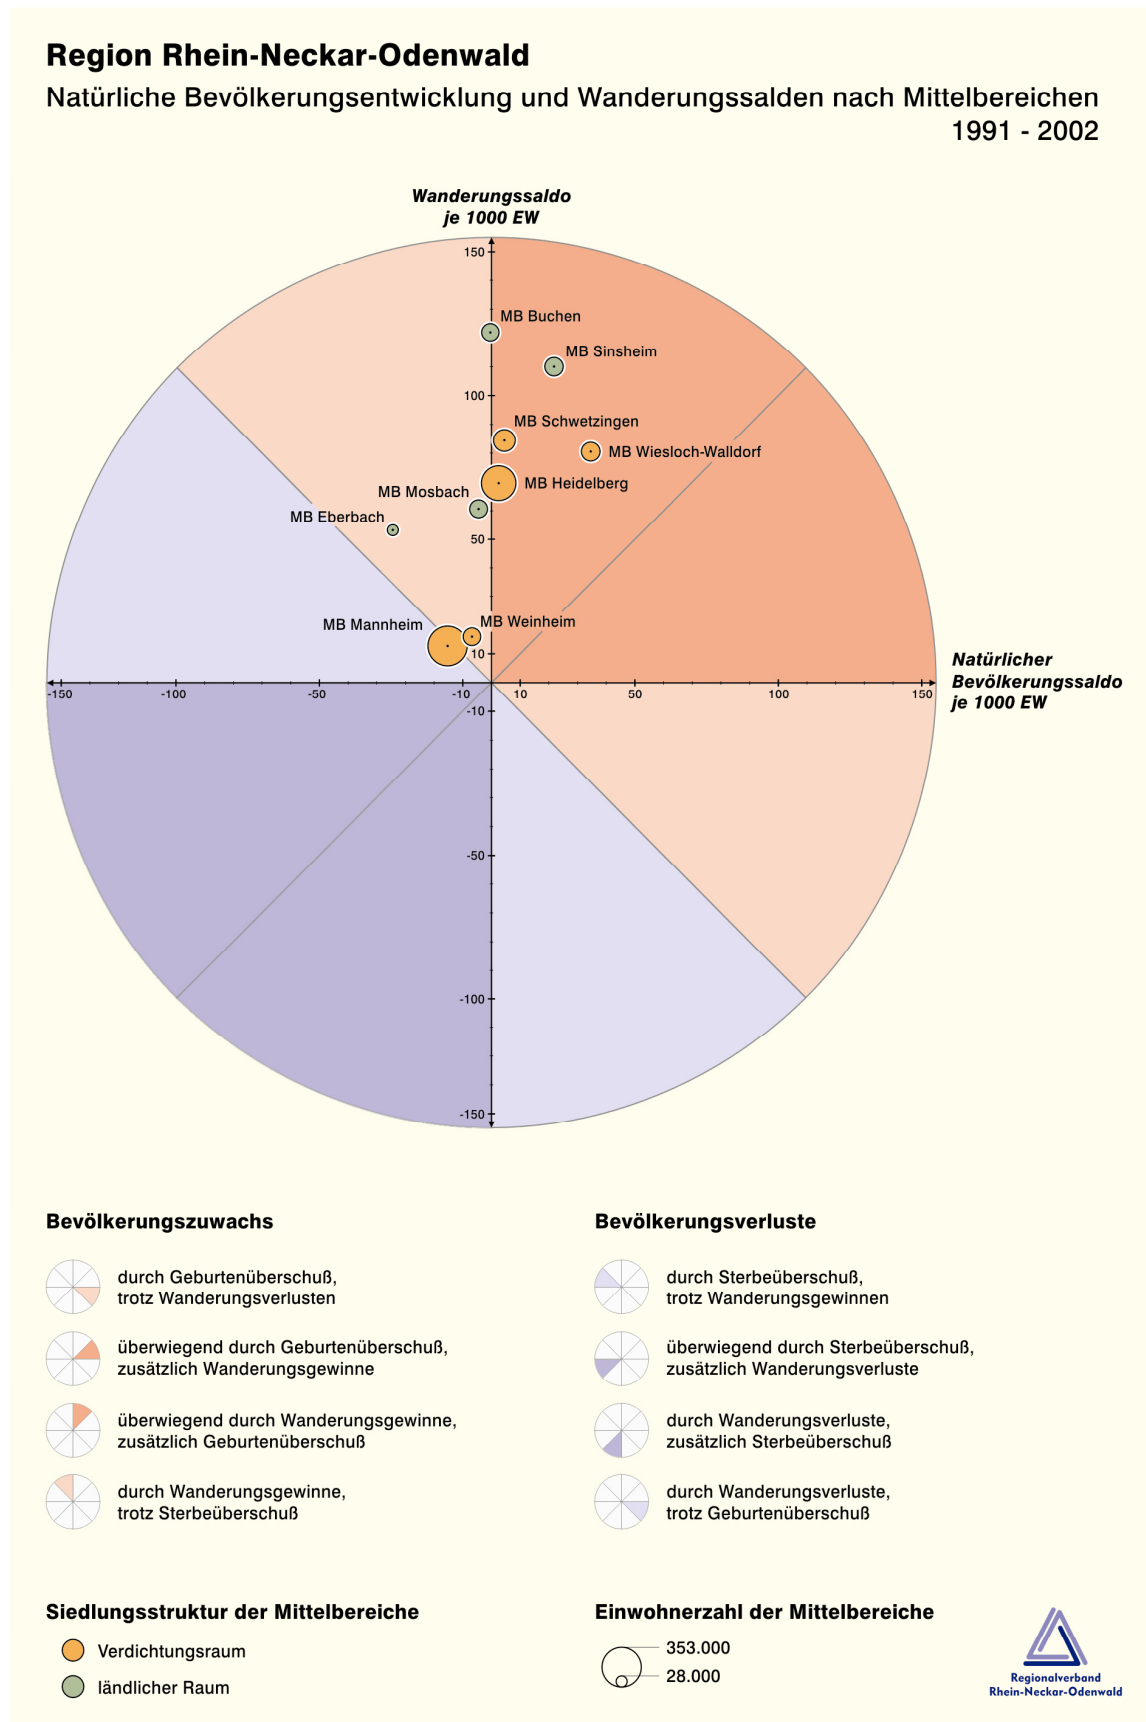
Region Rhein-Neckar-Odenwald

Natürliche Bevölkerungsentwicklung und Wanderungssalden nach Mittelbereichen 1991 - 2002

Wanderungssaldo je 1000 EW

150
100
50
10
-10
-50
-100
-150

MB Buchen
MB Sinsheim
MB Schwetzingen
MB Wiesloch-Walldorf
MB Heidelberg
MB Mosbach
MB Eberbach
MB Mannheim
MB Weinheim

-150 -100 -50 -10 10 50 100 150

Natürlicher Bevölkerungssaldo je 1000 EW

Bevölkerungszuwachs

durch Geburtenüberschuß, trotz Wanderungsverlusten

überwiegend durch Geburtenüberschuß, zusätzlich Wanderungsgewinne

überwiegend durch Wanderungsgewinne, zusätzlich Geburtenüberschuß

durch Wanderungsgewinne, trotz Sterbeüberschuß

Bevölkerungsverluste

durch Sterbeüberschuß, trotz Wanderungsgewinnen

überwiegend durch Sterbeüberschuß, zusätzlich Wanderungsverluste

durch Wanderungsverluste, zusätzlich Sterbeüberschuß

durch Wanderungsverluste, trotz Geburtenüberschuß

Siedlungsstruktur der Mittelbereiche

Verdichtungsraum

ländlicher Raum

Einwohnerzahl der Mittelbereiche

353.000

28.000

Regionalverband Rhein-Neckar-Odenwald